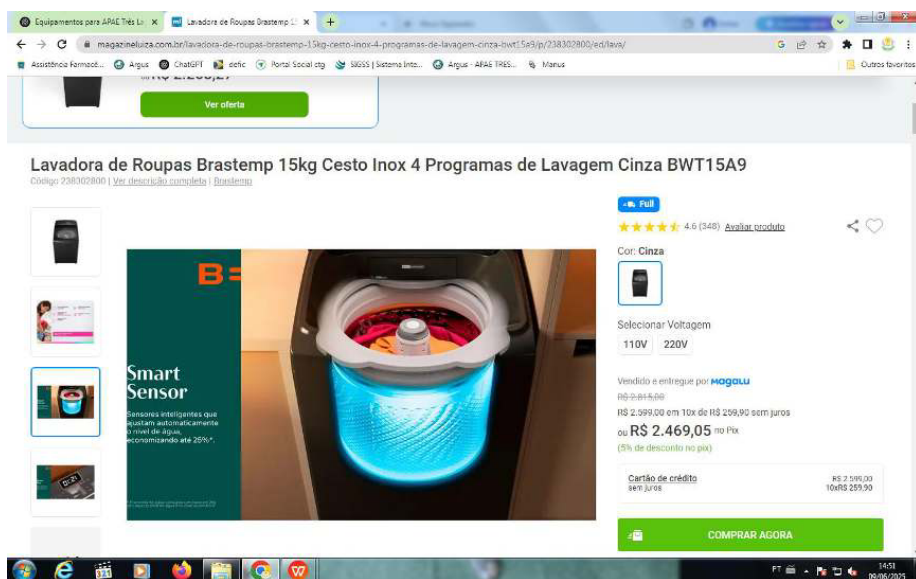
Equipamentos para APAE Três La ×
Lavadora de Roupas Brastemp 1 ×
+
magazineluiza.com.br/lavadora-de-roupas-brastemp-15kg-cesto-inox-4-programas-de-lavagem-cinza-bwt15a9/p/238302800/ed/lava/
Assistência Farmacê... Argus ChatGPT defic Portal Social ctg SIGSS | Sistema Inte... Argus - APAE TRES... Manus
Outros favoritos

R$ 2.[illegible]

Ver oferta

Lavadora de Roupas Brastemp 15kg Cesto Inox 4 Programas de Lavagem Cinza BWT15A9
Código 238302800 | Ver descrição completa | Brastemp

Full
4.6 (348) Avaliar produto
Cor: Cinza
Selecionar Voltagem
110V
220V

B=
Smart Sensor
Sensores inteligentes que ajustam automaticamente o nível de água, economizando até 25%*.

Vendido e entregue por magalu
R$ 2.815,00
R$ 2.599,00 em 10x de R$ 259,90 sem juros
ou R$ 2.469,05 no Pix
(5% de desconto no pix)

Cartão de crédito
sem juros
R$ 2.599,00
10xR$ 259,90

COMPRAR AGORA

PT
14:51
09/06/2025